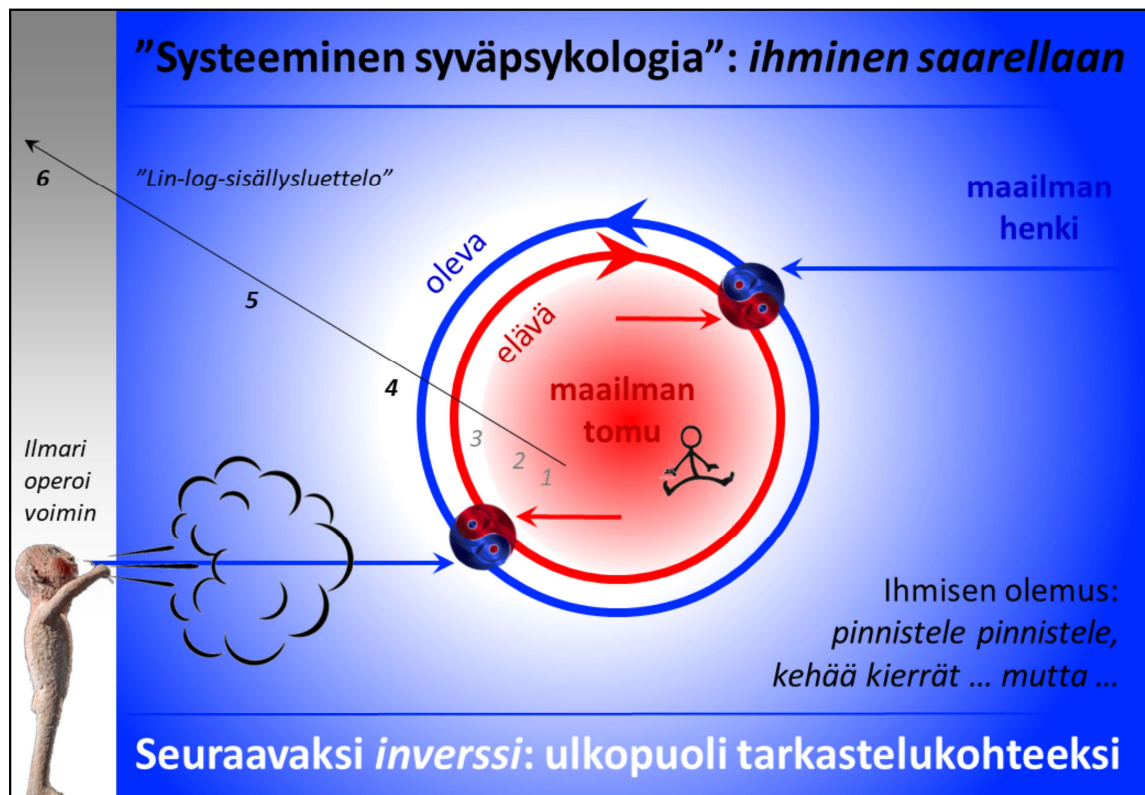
”Systeeminen syväpsykologia”: *ihminen saarellaan*

6

”Lin-log-sisällysluettelo”

maailman henki

oleva

elävä

5

4

maailman tomu

3

2

1

Ilmari operoi voimin

Ihmisen olemus: *pinnistele pinnistele, kehää kierrät … mutta …*

Seuraavaksi *inverssi*: ulkopuoli tarkastelukohteeksi